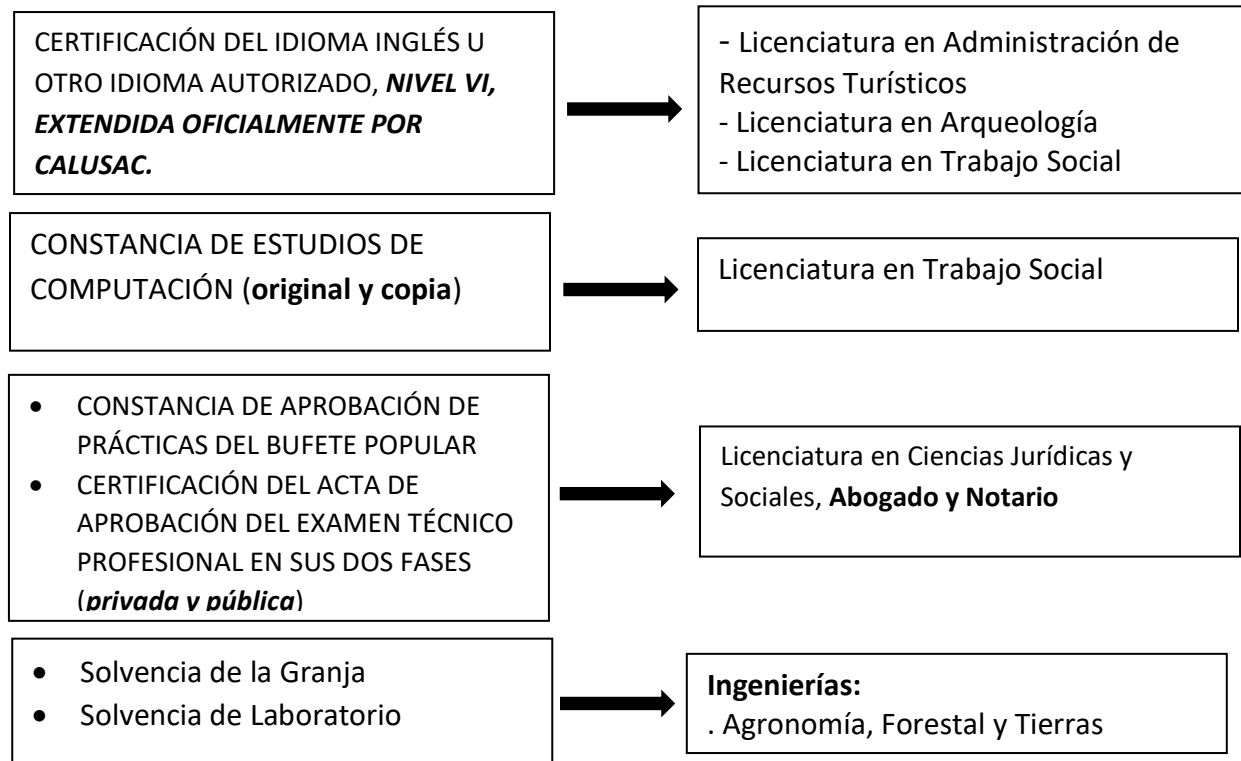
CERTIFICACIÓN DEL IDIOMA INGLÉS U OTRO IDIOMA AUTORIZADO, ***NIVEL VI, EXTENDIDA OFICIALMENTE POR CALUSAC.***

- Licenciatura en Administración de Recursos Turísticos
- Licenciatura en Arqueología
- Licenciatura en Trabajo Social

CONSTANCIA DE ESTUDIOS DE COMPUTACIÓN (**original y copia**)

Licenciatura en Trabajo Social

- CONSTANCIA DE APROBACIÓN DE PRÁCTICAS DEL BUFETE POPULAR
- CERTIFICACIÓN DEL ACTA DE APROBACIÓN DEL EXAMEN TÉCNICO PROFESIONAL EN SUS DOS FASES (***privada y pública***)

Licenciatura en Ciencias Jurídicas y Sociales, **Abogado y Notario**

- Solvencia de la Granja
- Solvencia de Laboratorio

**Ingenierías:**
. Agronomía, Forestal y Tierras